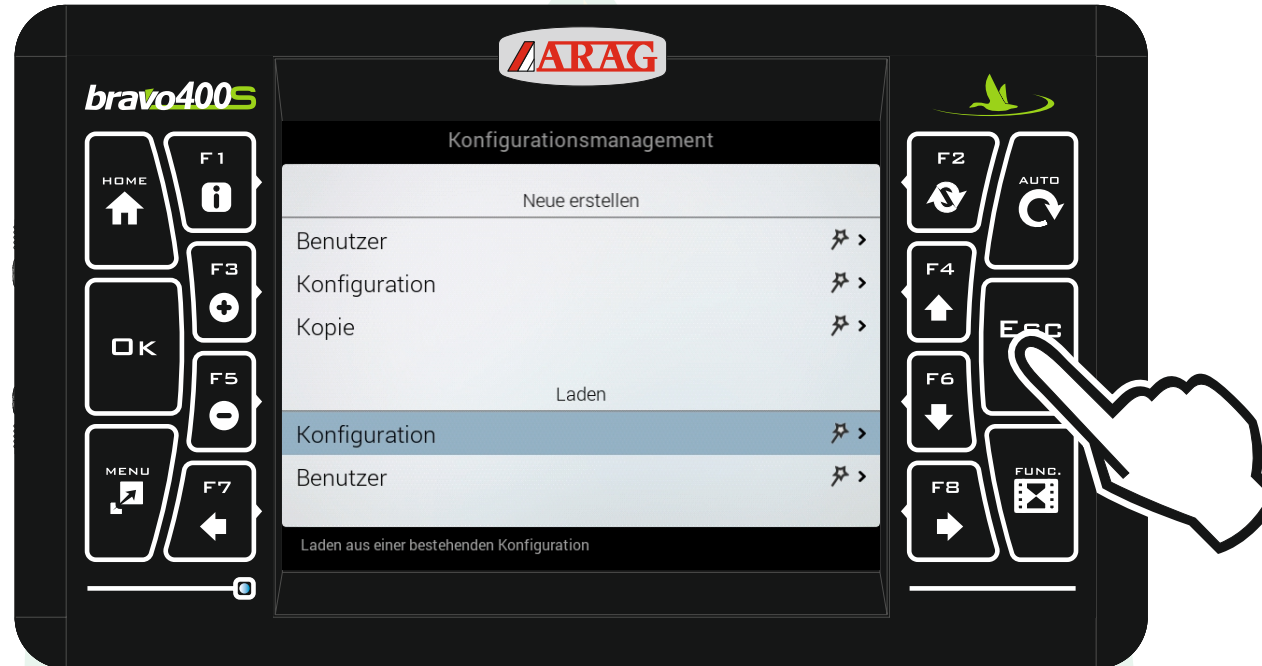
ARAG

bravo400S

HOME

F1

F3

OK

F5

MENU

F7

Konfigurationsmanagement

Neue erstellen

Benutzer

Konfiguration

Kopie

Laden

Konfiguration

Benutzer

Laden aus einer bestehenden Konfiguration

F2

AUTO

F4

ESC

F6

FUNC.

F8